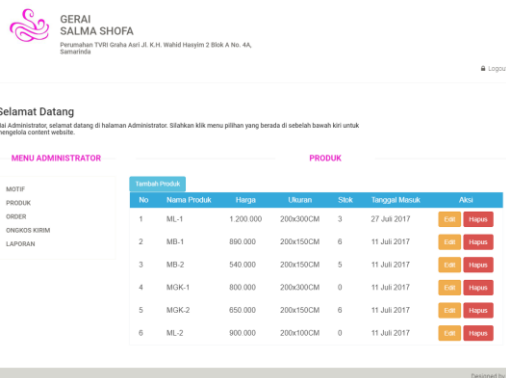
GERAI
SALMA SHOFA

Perumahan TVRI Graha Asri Jl. K.H. Wahid Hasyim 2 Blok A No. 4A, Samarinda

Logout

Selamat Datang

Hai Administrator, selamat datang di halaman Administrator. Silahkan klik menu pilihan yang berada di sebelah bawah kiri untuk mengelola content website.

MENU ADMINISTRATOR

MOTIF
PRODUK
ORDER
ONGKOS KIRIM
LAPORAN

PRODUK

Tambah Produk

| No | Nama Produk | Harga | Ukuran | Stok | Tanggal Masuk | Aksi |
|---|---|---|---|---|---|---|
| 1 | ML-1 | 1.200.000 | 200x300CM | 3 | 27 Juli 2017 | Edit Hapus |
| 2 | MB-1 | 890.000 | 200x150CM | 6 | 11 Juli 2017 | Edit Hapus |
| 3 | MB-2 | 540.000 | 200x150CM | 5 | 11 Juli 2017 | Edit Hapus |
| 4 | MGK-1 | 800.000 | 200x300CM | 0 | 11 Juli 2017 | Edit Hapus |
| 5 | MGK-2 | 650.000 | 200x150CM | 6 | 11 Juli 2017 | Edit Hapus |
| 6 | ML-2 | 900.000 | 200x100CM | 0 | 11 Juli 2017 | Edit Hapus |

Designed by